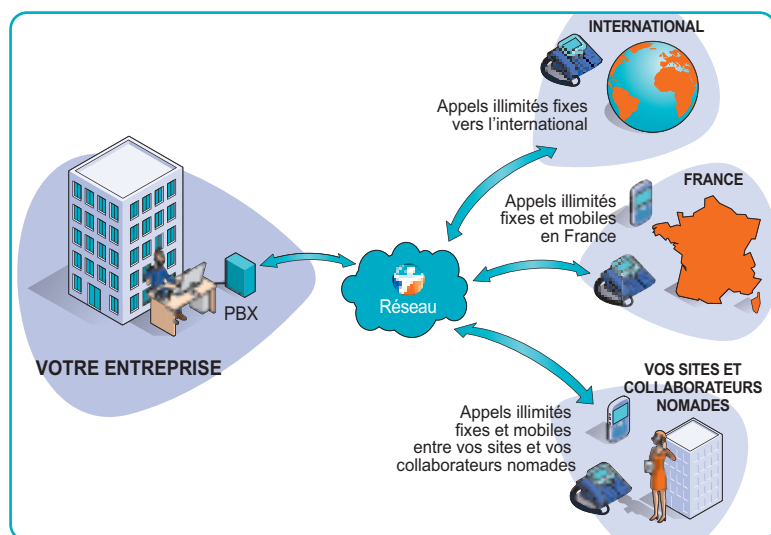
INTERNATIONAL

Appels illimités fixes vers l'international

FRANCE

Appels illimités fixes et mobiles en France

PBX

Réseau

VOTRE ENTREPRISE

VOS SITES ET COLLABORATEURS NOMADES

Appels illimités fixes et mobiles entre vos sites et vos collaborateurs nomades